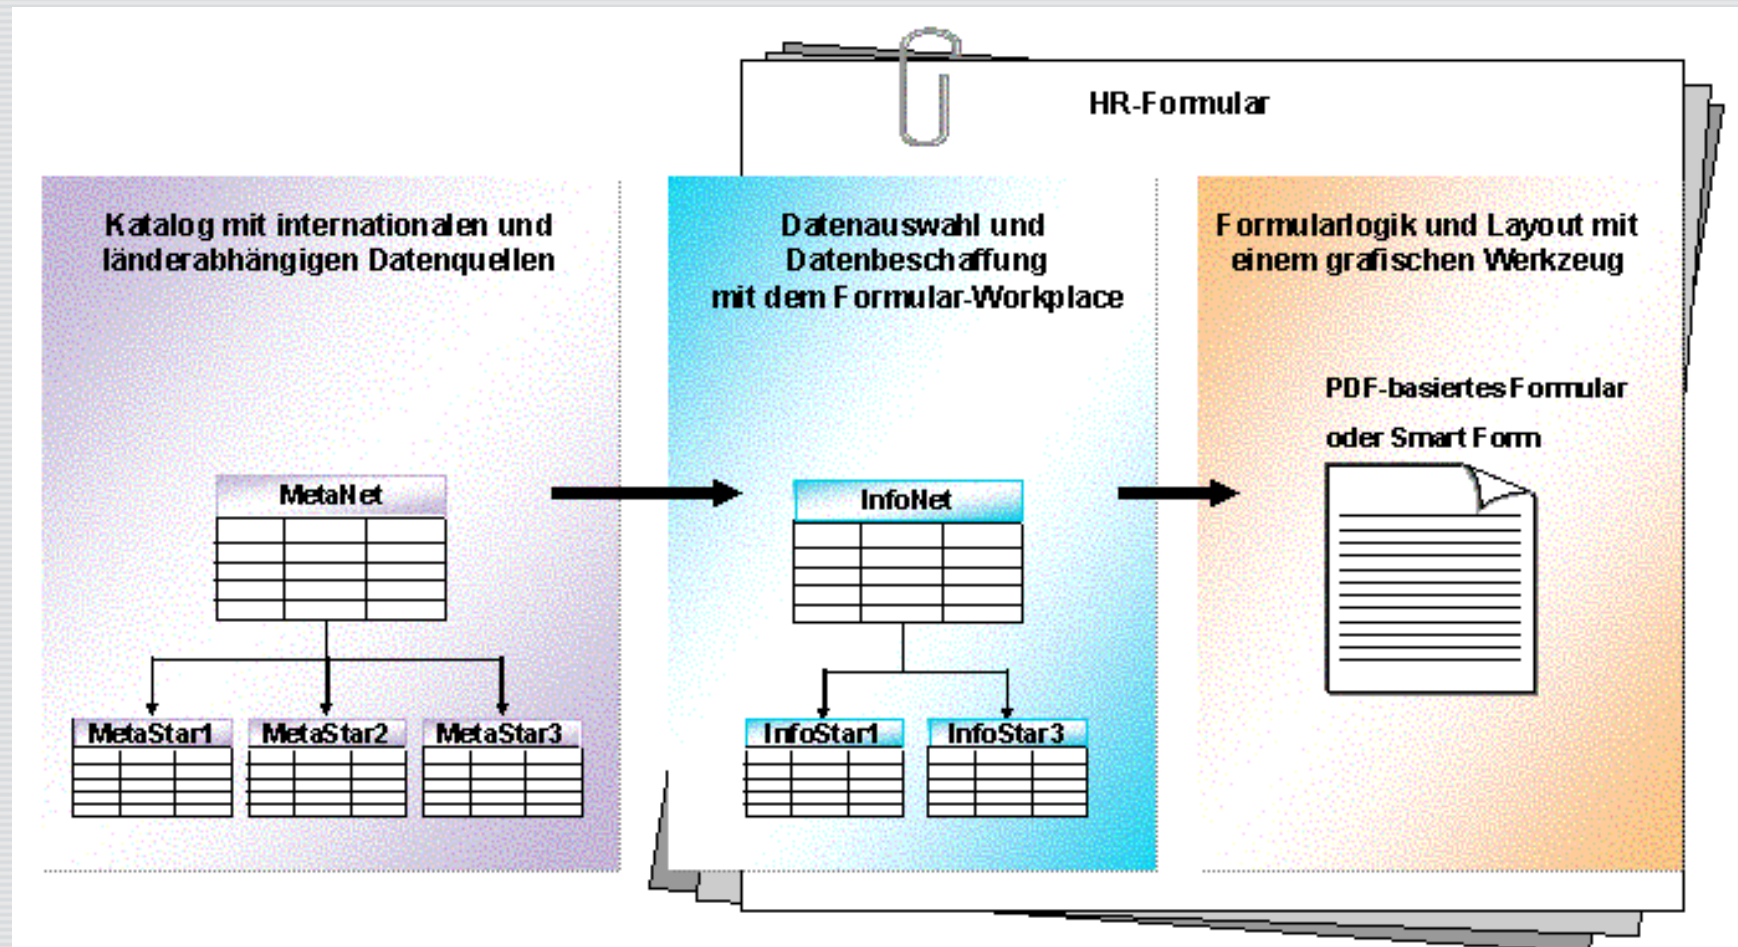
HR-Formular

Katalog mit internationalen und länderabhängigen Datenquellen

MetaNet

MetaStar1
MetaStar2
MetaStar3

Datenauswahl und Datenbeschaffung mit dem Formular-Workplace

InfoNet

InfoStar1
InfoStar3

Formularlogik und Layout mit einem grafischen Werkzeug

PDF-basiertes Formular oder Smart Form